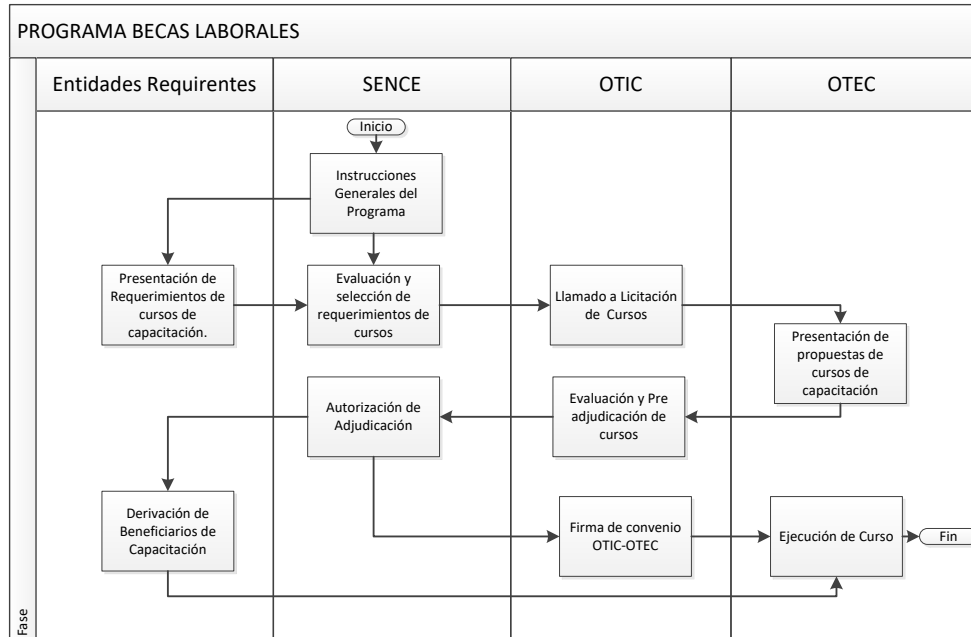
PROGRAMA BECAS LABORALES

Entidades Requirentes

SENCE

OTIC

OTEC

Inicio

Instrucciones Generales del Programa

Presentación de Requerimientos de cursos de capacitación.

Evaluación y selección de requerimientos de cursos

Llamado a Licitación de Cursos

Presentación de propuestas de cursos de capacitación

Autorización de Adjudicación

Evaluación y Pre adjudicación de cursos

Derivación de Beneficiarios de Capacitación

Firma de convenio OTIC-OTEC

Ejecución de Curso

Fin

Fase